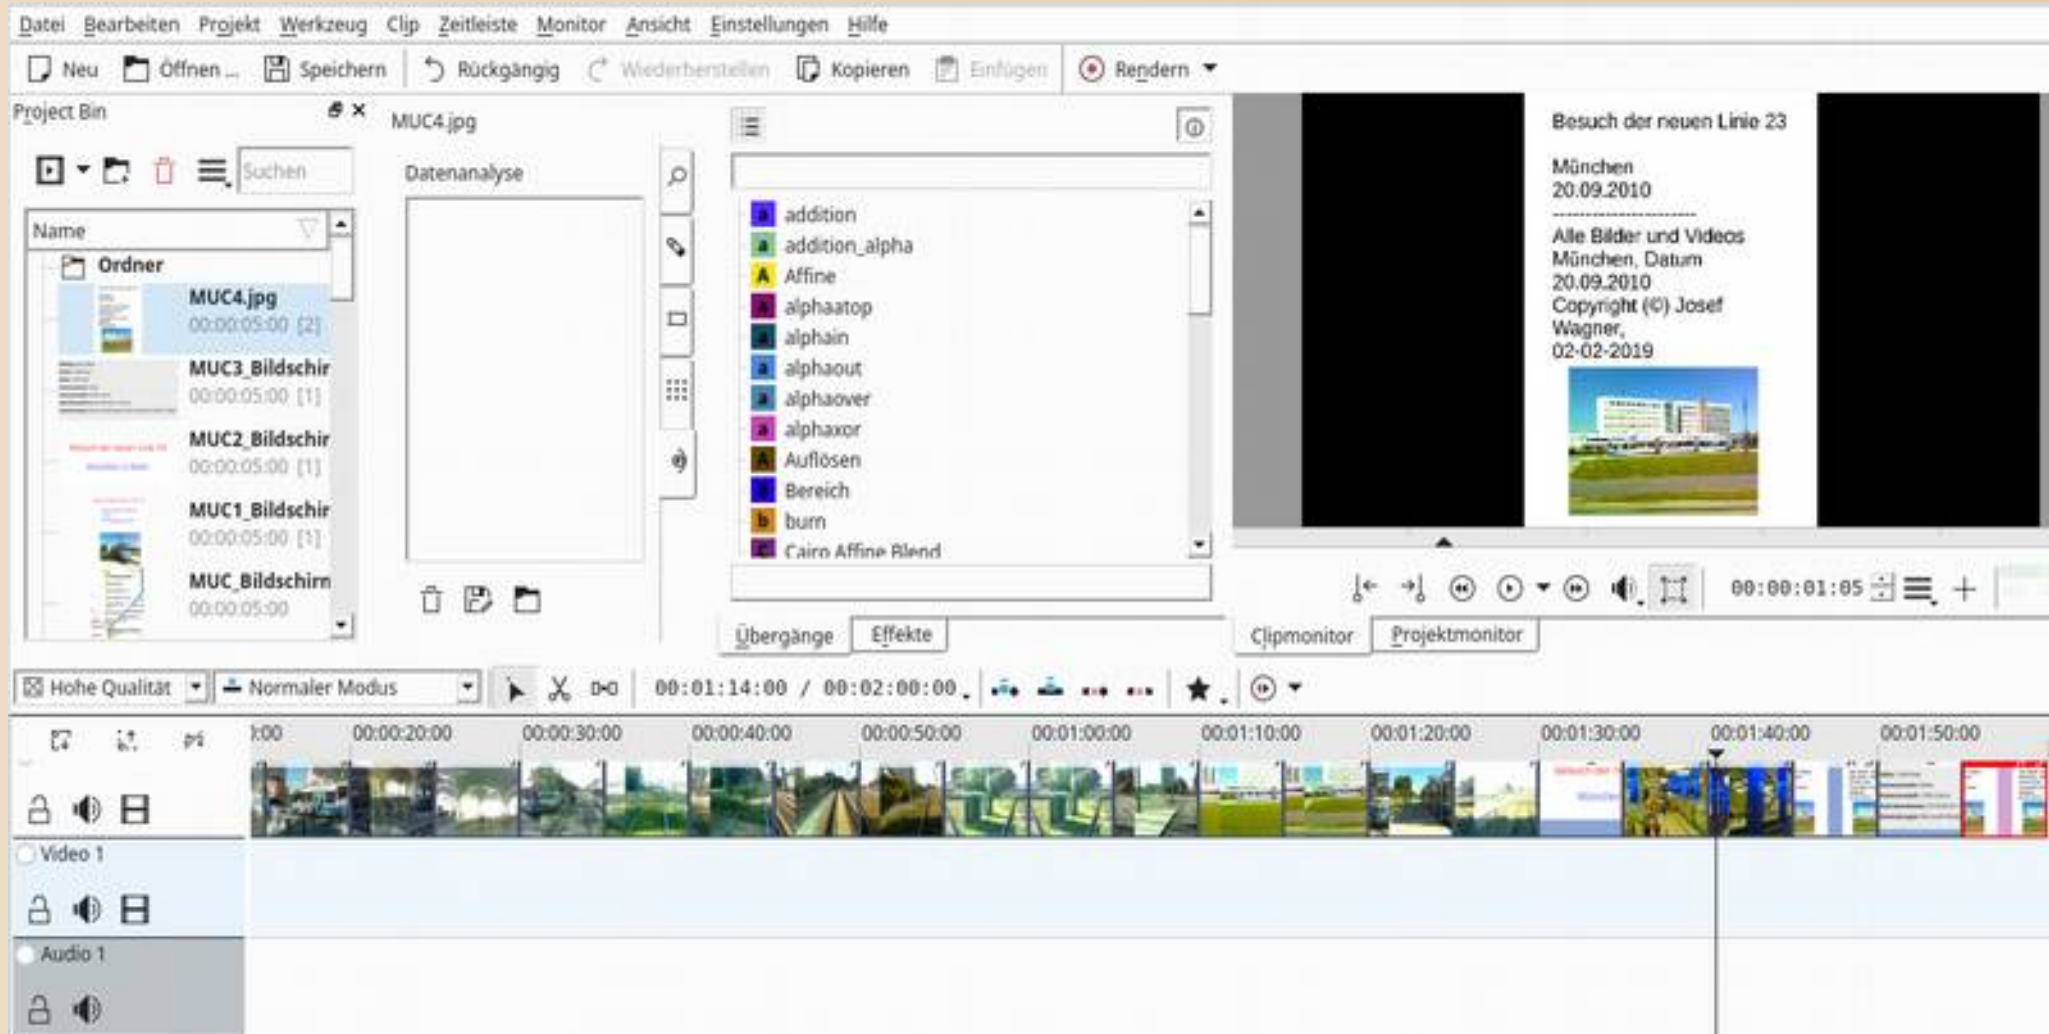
Datei Bearbeiten Projekt Werkzeug Clip Zeitleiste Monitor Ansicht Einstellungen Hilfe

Neu Öffnen ... Speichern Rückgängig Wiederherstellen Kopieren Einfügen Rendern

Project Bin

Suchen

Name

Ordner

MUC4.jpg
00:00:05:00 [2]

MUC3_Bildschir
00:00:05:00 [1]

MUC2_Bildschir
00:00:05:00 [1]

MUC1_Bildschir
00:00:05:00 [1]

MUC_Bildschirm
00:00:05:00

MUC4.jpg

Datenanalyse

addition
addition_alpha
Affine
alphaatop
alphain
alphaout
alphaover
alphaxor
Auflösen
Bereich
burn
Cairo Affine Blend

Übergänge Effekte

Besuch der neuen Linie 23

München
20.09.2010
--------------------
Alle Bilder und Videos
München, Datum
20.09.2010
Copyright (©) Josef
Wagner,
02-02-2019

00:00:01:05

Clipmonitor Projektmonitor

Hohe Qualität Normaler Modus 00:01:14:00 / 00:02:00:00

:00 00:00:20:00 00:00:30:00 00:00:40:00 00:00:50:00 00:01:00:00 00:01:10:00 00:01:20:00 00:01:30:00 00:01:40:00 00:01:50:00

Video 1

Audio 1